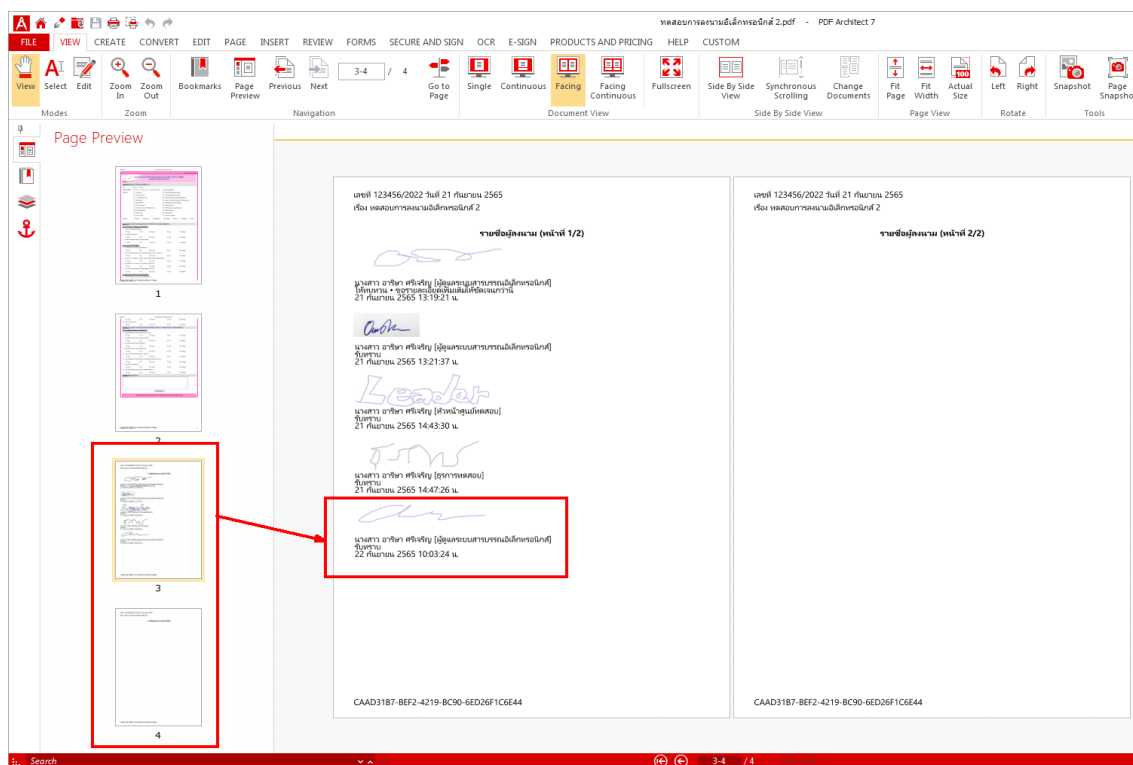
ทดสอบการลงนามอิเล็กทรอนิกส์ 2.pdf - PDF Architect 7

FILE VIEW CREATE CONVERT EDIT PAGE INSERT REVIEW FORMS SECURE AND SIGN OCR E-SIGN PRODUCTS AND PRICING HELP CUSTOM

View Select Edit Zoom In Zoom Out Bookmarks Page Preview Previous Next 3-4 / 4 Go to Page Single Continuous Facing Facing Continuous Fullscreen Side By Side View Synchronous Scrolling Change Documents Fit Page Fit Width Actual Size Left Right Snapshot Page Snapshot

Modes Zoom Navigation Document View Side By Side View Page View Rotate Tools

Page Preview

1

2

3

4

เลขที่ 123456/2022 วันที่ 21 กันยายน 2565
เรื่อง ทดสอบการลงนามอิเล็กทรอนิกส์ 2

รายชื่อผู้ลงนาม (หน้าที่ 1/2)

นางสาว อาริษา ศรีเจริญ [ผู้ดูแลระบบสารบรรณอิเล็กทรอนิกส์]
ให้คืนงาน • ขอรายละเอียดเพิ่มเติมที่ชัดเจนกว่านี้
21 กันยายน 2565 13:19:21 น.

นางสาว อาริษา ศรีเจริญ [ผู้ดูแลระบบสารบรรณอิเล็กทรอนิกส์]
รับทราบ
21 กันยายน 2565 13:21:37 น.

Leader
นางสาว อาริษา ศรีเจริญ [หัวหน้าศูนย์ทดสอบ]
รับทราบ
21 กันยายน 2565 14:43:30 น.

นางสาว อาริษา ศรีเจริญ [ธุรการทดสอบ]
รับทราบ
21 กันยายน 2565 14:47:26 น.

นางสาว อาริษา ศรีเจริญ [ผู้ดูแลระบบสารบรรณอิเล็กทรอนิกส์]
รับทราบ
22 กันยายน 2565 10:03:24 น.

CAAD31B7-BEF2-4219-BC90-6ED26F1C6E44

เลขที่ 123456/2022 วันที่ 21 กันยายน 2565
เรื่อง ทดสอบการลงนามอิเล็กทรอนิกส์ 2

รายชื่อผู้ลงนาม (หน้าที่ 2/2)

CAAD31B7-BEF2-4219-BC90-6ED26F1C6E44

Search 3-4 / 4